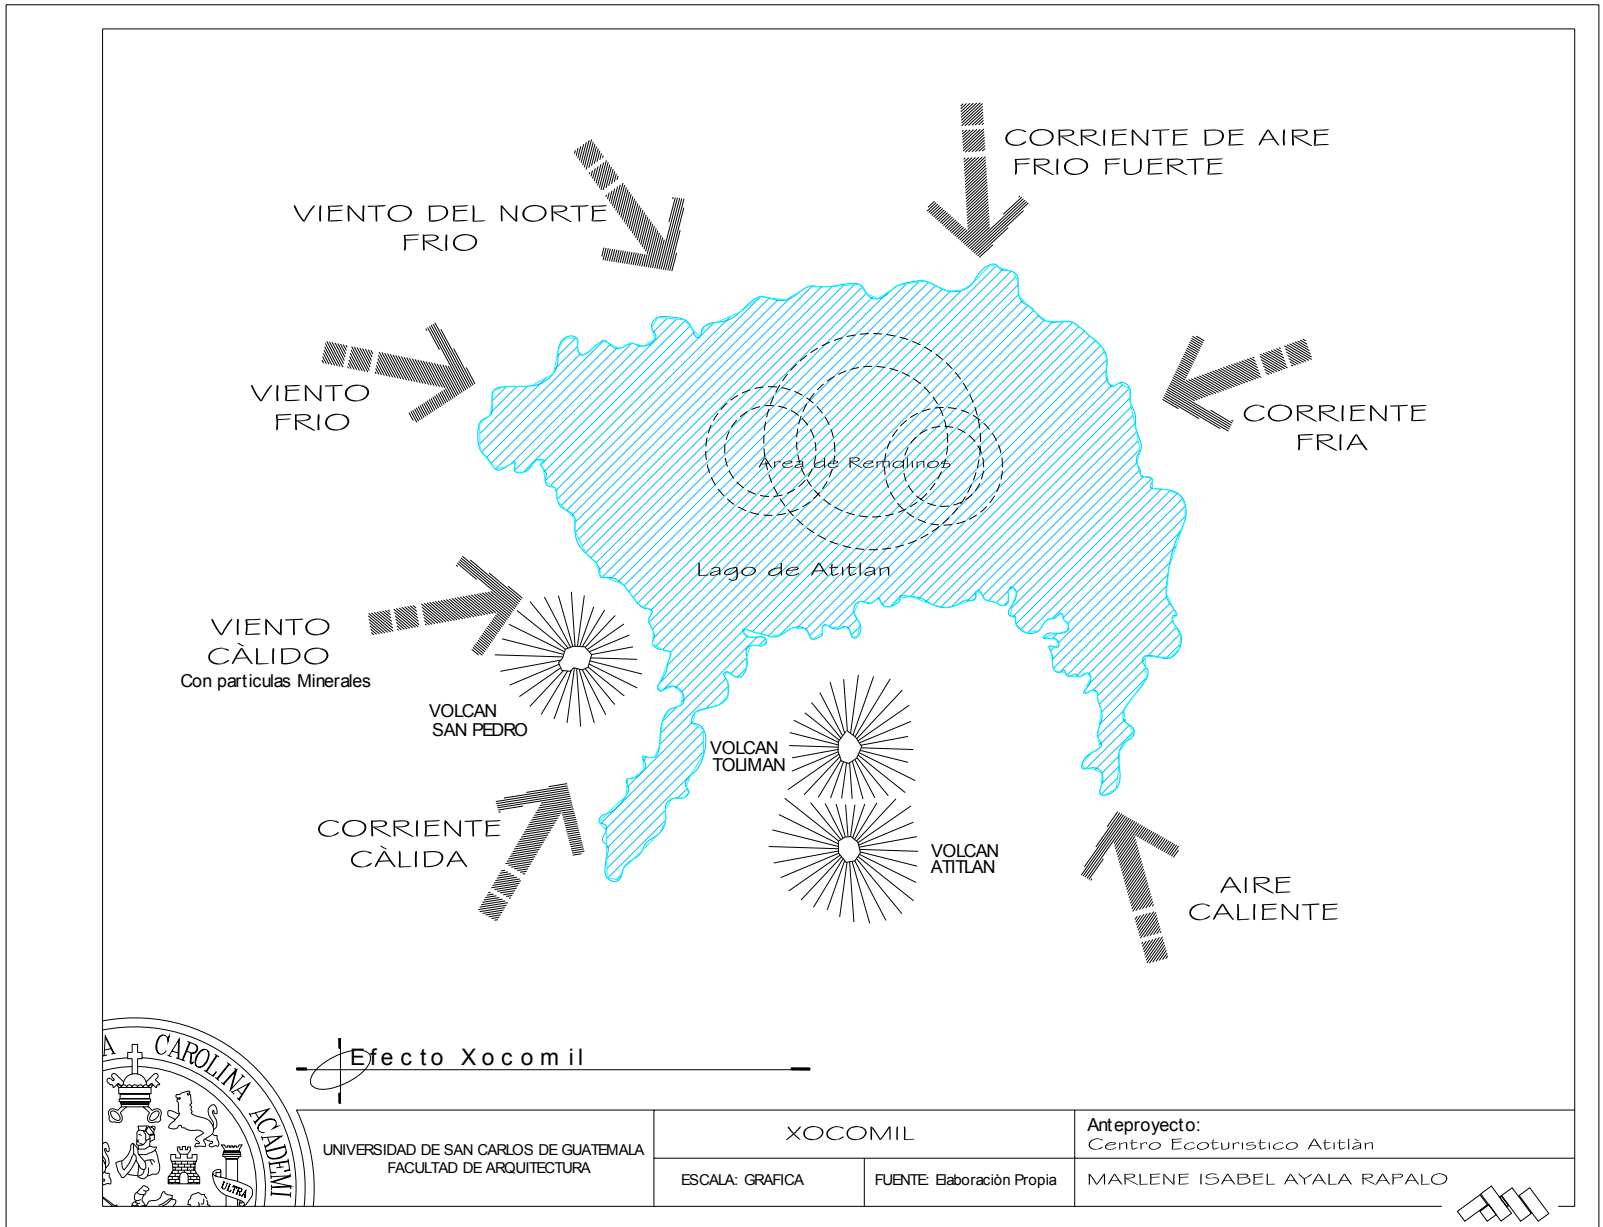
CORRIENTE DE AIRE
FRIO FUERTE

VIENTO DEL NORTE
FRIO

VIENTO
FRIO

CORRIENTE
FRIA

Area de Remolinos

Lago de Atitlan

VIENTO
CÀLIDO
Con particulas Minerales

VOLCAN
SAN PEDRO

VOLCAN
TOLIMAN

VOLCAN
ATITLAN

CORRIENTE
CÀLIDA

AIRE
CALIENTE

A CAROLINA ACADEMI
ULTRA

Efecto Xocomil

| UNIVERSIDAD DE SAN CARLOS DE GUATEMALA FACULTAD DE ARQUITECTURA | XOCOMIL | | Anteproyecto: Centro Ecoturistico Atitlàn |
|---|---|---|---|
| | ESCALA: GRAFICA | FUENTE: Elaboraciòn Propia | MARLENE ISABEL AYALA RAPALO |